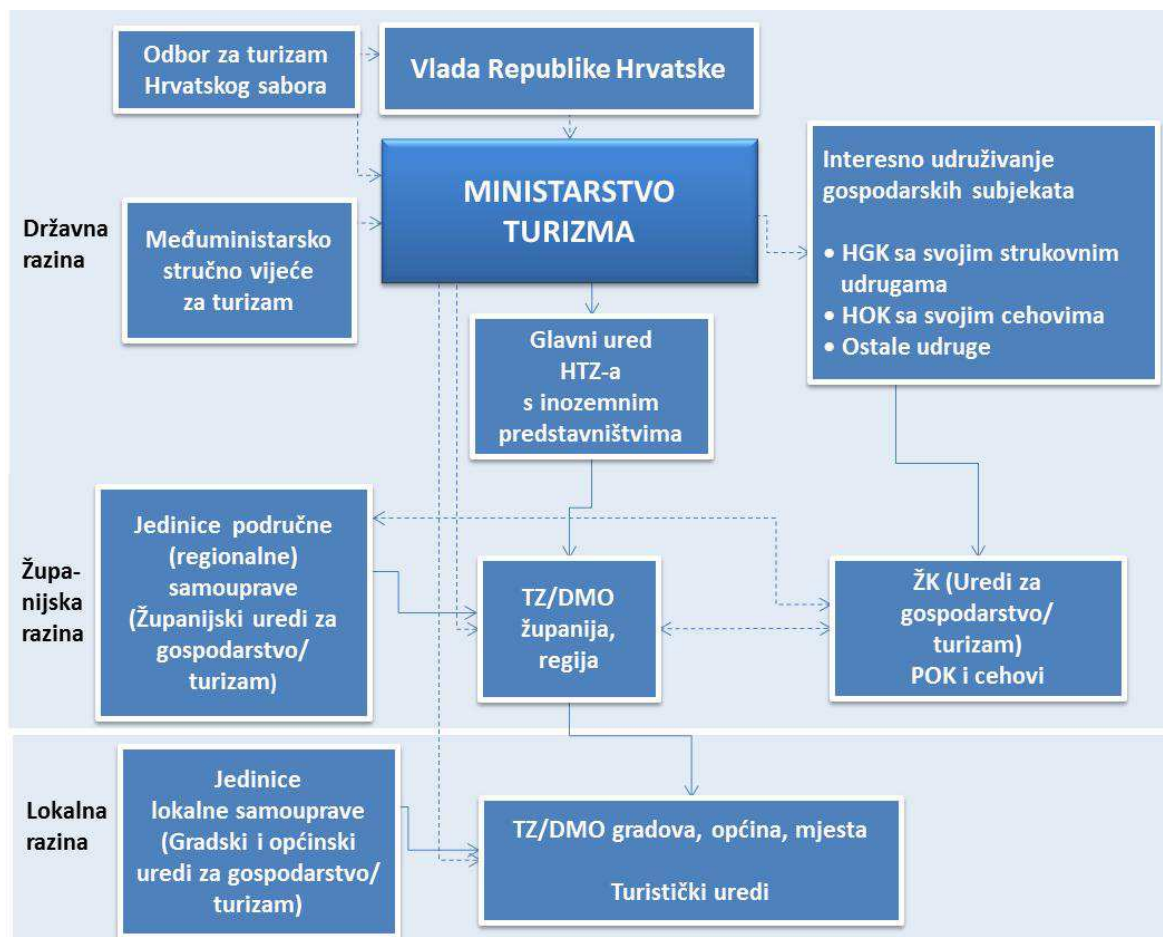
Odbor za turizam Hrvatskog sabora

Vlada Republike Hrvatske

Državna razina

Međuministarsko stručno vijeće za turizam

MINISTARSTVO TURIZMA

Interesno udruživanje gospodarskih subjekata

• HGK sa svojim strukovnim udrugama
• HOK sa svojim cehovima
• Ostale udruge

Glavni ured HTZ-a s inozemnim predstavništvima

Župa-nijska razina

Jedinice područne (regionalne) samouprave (Županijski uredi za gospodarstvo/ turizam)

TZ/DMO županija, regija

ŽK (Uredi za gospodarstvo/ turizam) POK i cehovi

Lokalna razina

Jedinice lokalne samouprave (Gradski i općinski uredi za gospodarstvo/ turizam)

TZ/DMO gradova, općina, mjesta

Turistički uredi